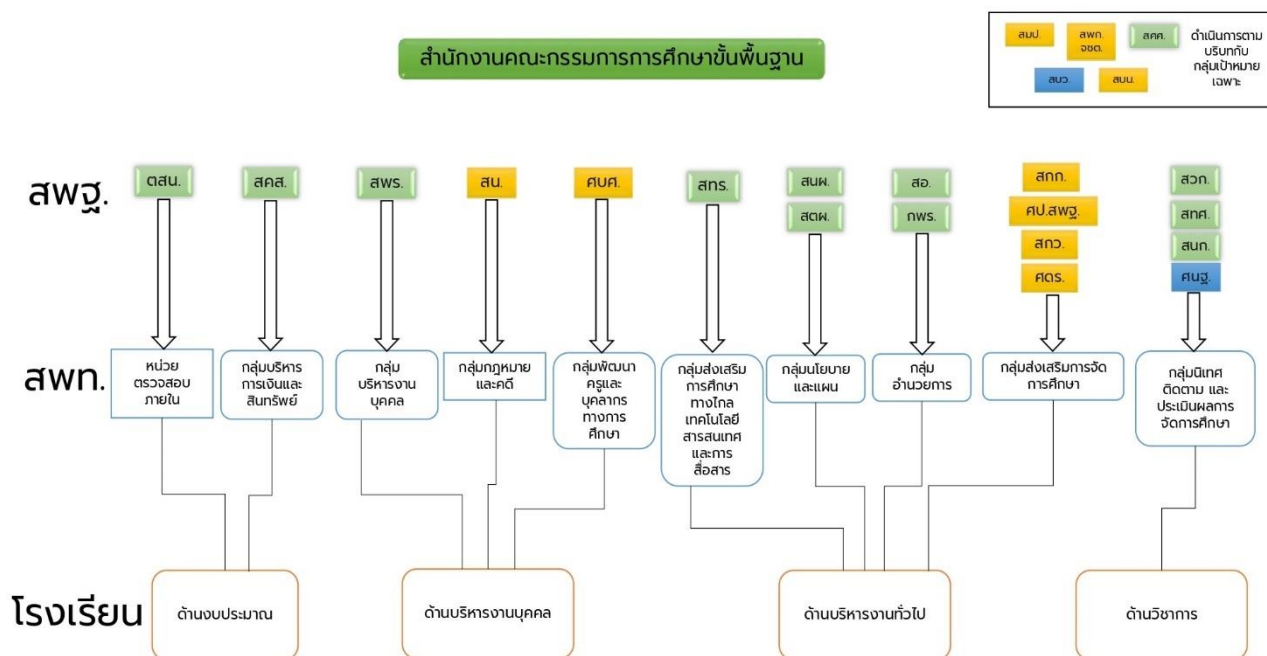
สำนักงานคณะกรรมการการศึกษาขั้นพื้นฐาน

สมป.
สพท. จชต.
สคค.
ดำเนินการตามบริบทกับกลุ่มเป้าหมายเฉพาะ
สนว.
สบน.

สพฐ.

ตสน.
สคส.
สพร.
สน.
ศบศ.
สทร.
สนผ.
สตผ.
สอ.
กพร.
สกก.
ศป.สพฐ.
สกว.
ศตร.
สวก.
สทศ.
สนก.
ศนฐ.

สพท.

หน่วยตรวจสอบภายใน
กลุ่มบริหารการเงินและสินทรัพย์
กลุ่มบริหารงานบุคคล
กลุ่มกฎหมายและคดี
กลุ่มพัฒนาครูและบุคลากรทางการศึกษา
กลุ่มส่งเสริมการศึกษาทางไกลเทคโนโลยีสารสนเทศและการสื่อสาร
กลุ่มนโยบายและแผน
กลุ่มอำนวยการ
กลุ่มส่งเสริมการจัดการศึกษา
กลุ่มนิเทศติดตาม และประเมินผลการจัดการศึกษา

โรงเรียน

ด้านงบประมาณ
ด้านบริหารงานบุคคล
ด้านบริหารงานทั่วไป
ด้านวิชาการ